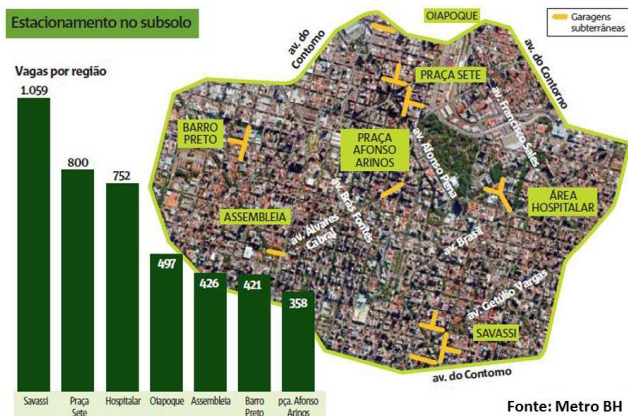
Estacionamento no subsolo

Garagens subterrâneas

Vagas por região

| Savassi | Praça Sete | Hospitalar | Oiapoque | Assembleia | Barro Preto | pça. Afonso Arinos |
|---|---|---|---|---|---|---|
| 1.059 | 800 | 752 | 497 | 426 | 421 | 358 |

OIAPOQUE
av. do Contorno
av. do Contorno
PRAÇA SETE
av. Francisco Sales
BARRO PRETO
PRAÇA AFONSO ARINOS
av. Afonso Pena
av. Bias Fortes
ÁREA HOSPITALAR
ASSEMBLEIA
av. Álvares Cabral
av. Brasil
av. Getúlio Vargas
SAVASSI
av. do Contorno

Fonte: Metro BH